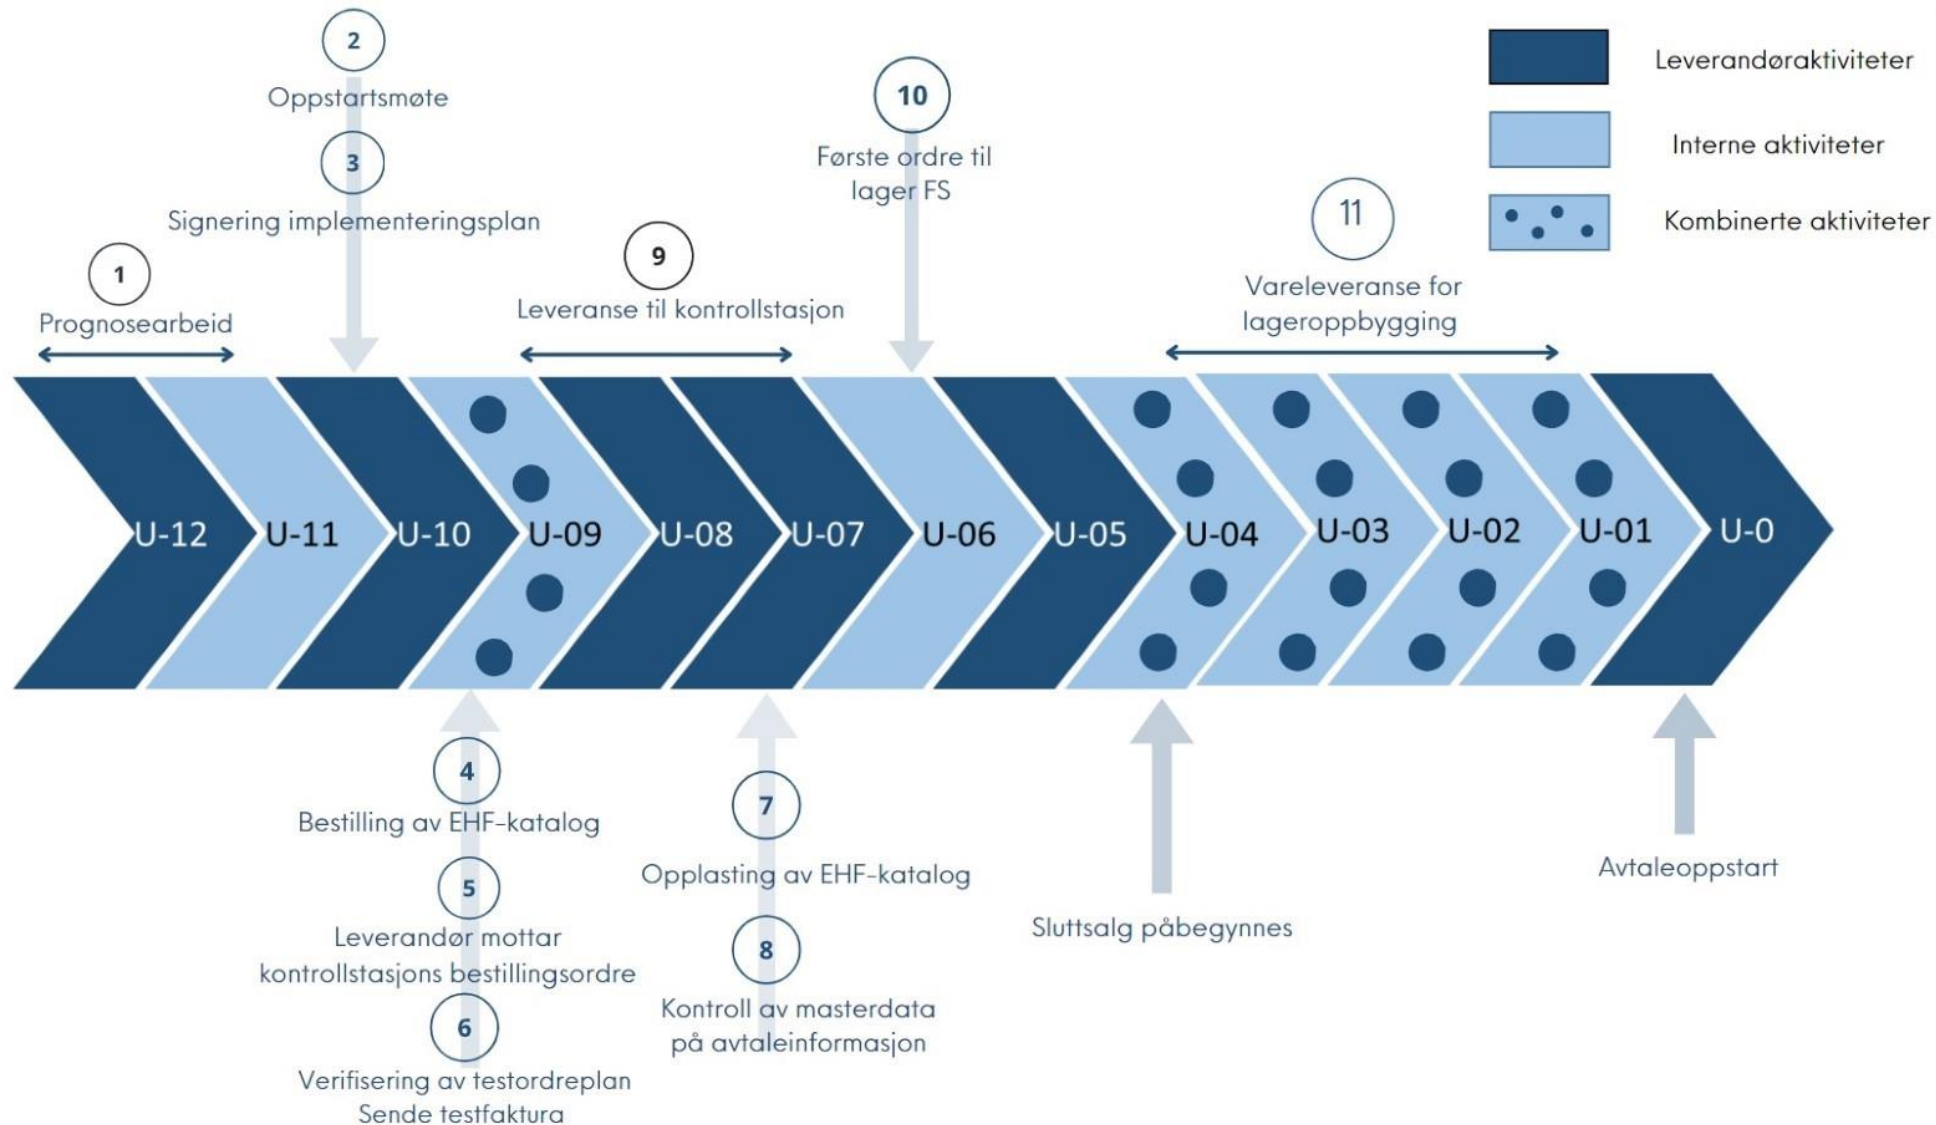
Leverandøraktiviteter

Interne aktiviteter

Kombinerte aktiviteter

2
Oppstartsmøte

3
Signering implementeringsplan

1
Prognosearbeid

9
Leveranse til kontrollstasjon

10
Første ordre til lager FS

11
Vareleveranse for lageroppbygging

U-12 U-11 U-10 U-09 U-08 U-07 U-06 U-05 U-04 U-03 U-02 U-01 U-0

4
Bestilling av EHF-katalog

5
Leverandør mottar kontrollstasjons bestillingsordre

6
Verifisering av testordreplan
Sende testfaktura

7
Opplasting av EHF-katalog

8
Kontroll av masterdata på avtaleinformasjon

Sluttsalg påbegynnes

Avtaleoppstart